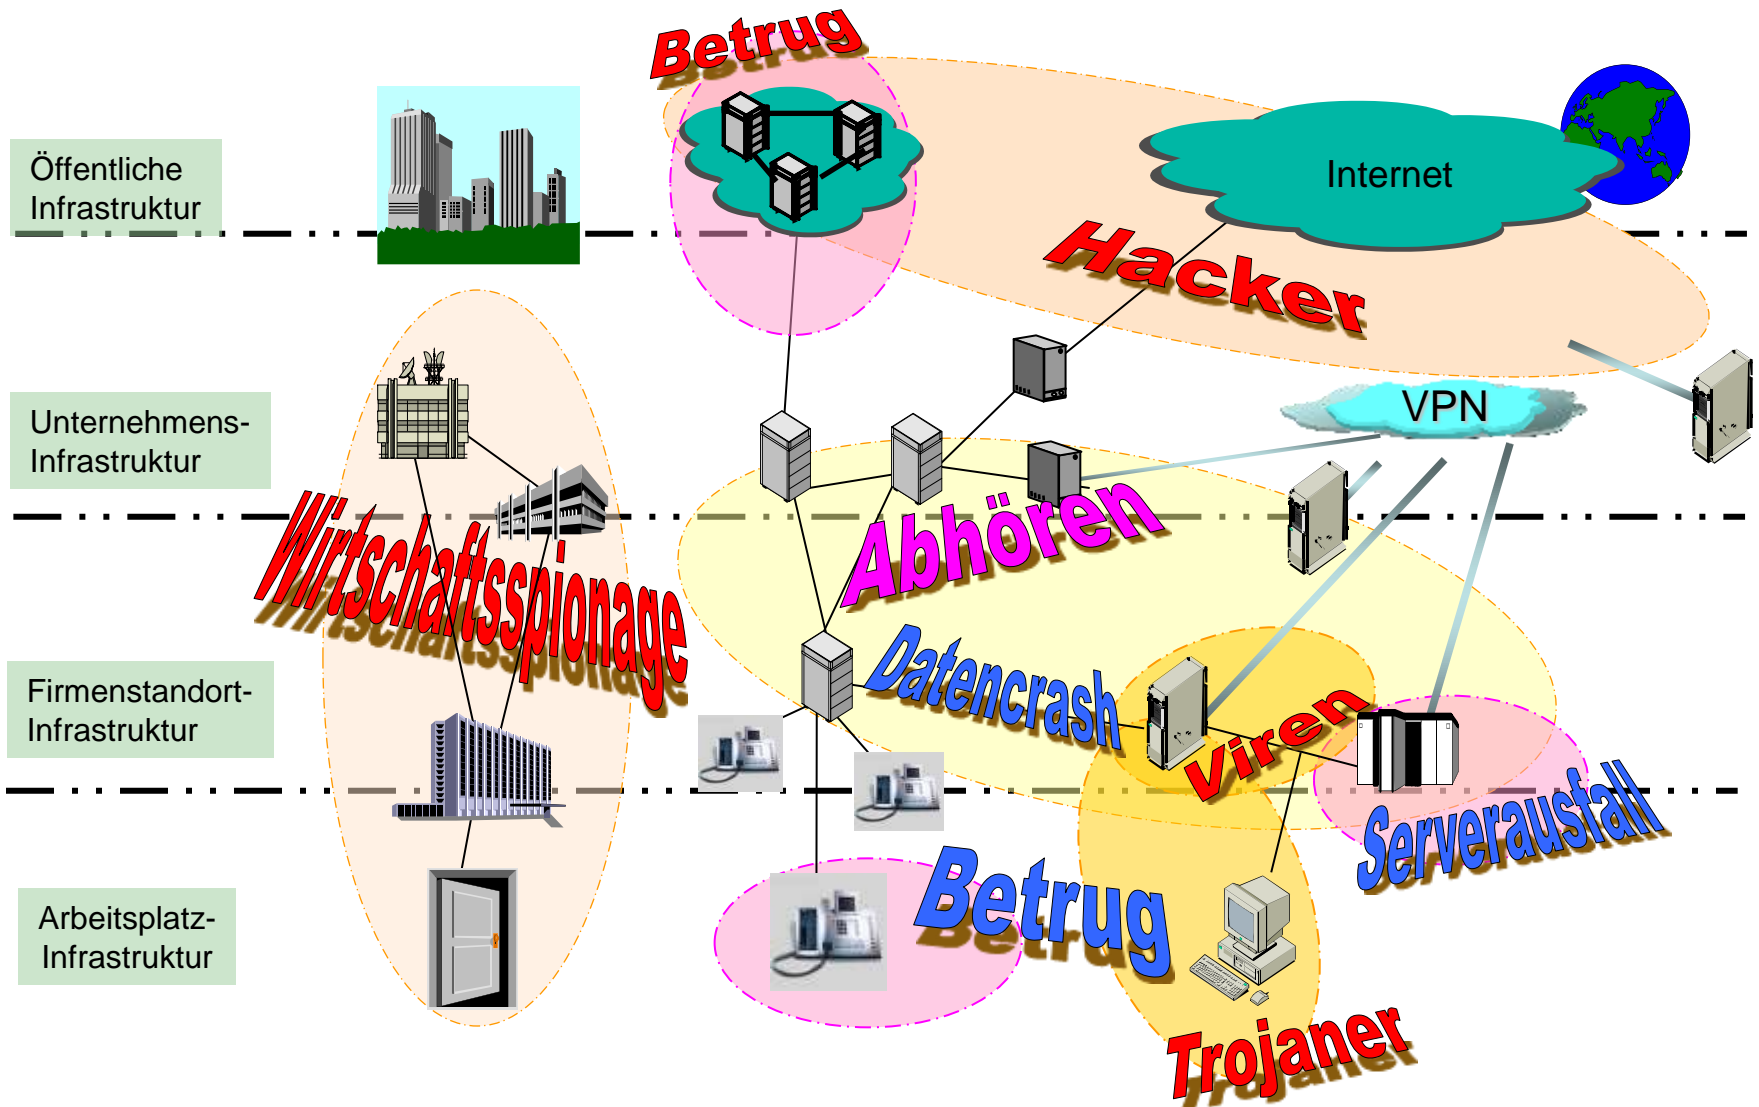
Betrug

Internet

Öffentliche Infrastruktur

Hacker

VPN

Unternehmens-Infrastruktur

Wirtschaftsspionage

Abhören

Firmenstandort-Infrastruktur

Datencrash

Viren

Serverausfall

Arbeitsplatz-Infrastruktur

Betrug

Trojaner